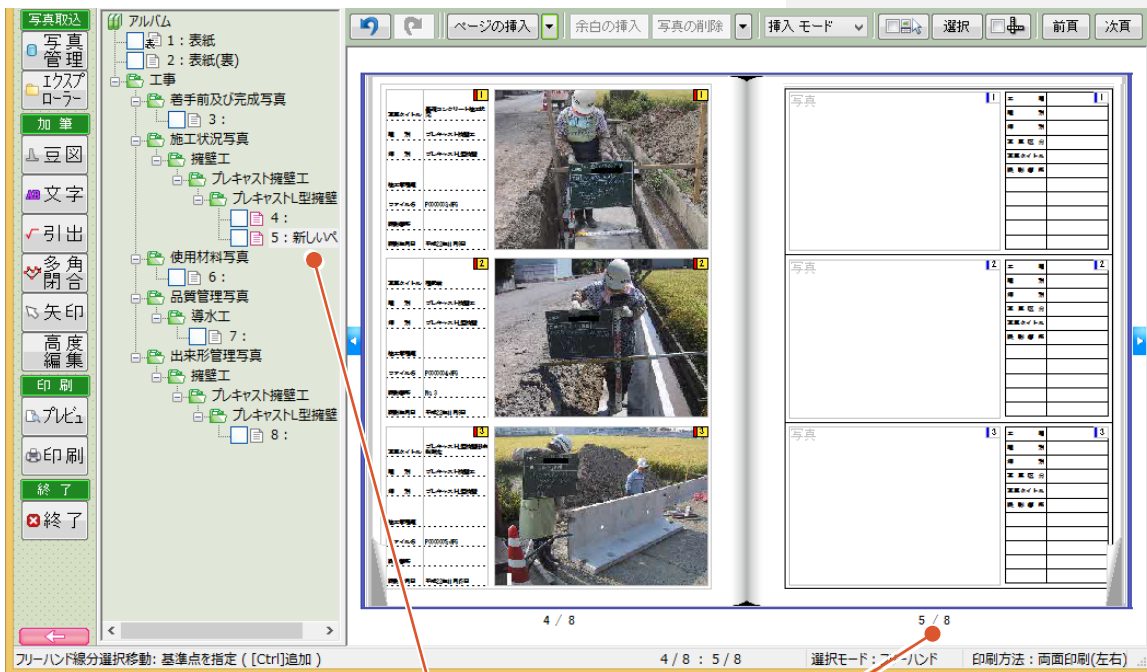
写真取込

写真管理

エクスプローラー

加筆

豆図

文字

引出

多角閉合

矢印

高度編集

印刷

プレビュ

印刷

終了

終了

アルバム
1：表紙
2：表紙(裏)
工事
着手前及び完成写真
3：
施工状況写真
擁壁工
プレキャスト擁壁工
プレキャストL型擁壁
4：
5：新しいペ
使用材料写真
6：
品質管理写真
導水工
7：
出来形管理写真
擁壁工
プレキャスト擁壁工
プレキャストL型擁壁
8：

ページの挿入 | 余白の挿入 | 写真の削除 | 挿入 モード | 選択 | 前頁 | 次頁

1
2
3

写真 1
写真 2
写真 3

4 / 8
5 / 8

フリーハンド線分選択移動: 基準点を指定 ( [Ctrl]追加 )
4 / 8 : 5 / 8
選択モード : フリーハンド
印刷方法 : 両面印刷(左右)